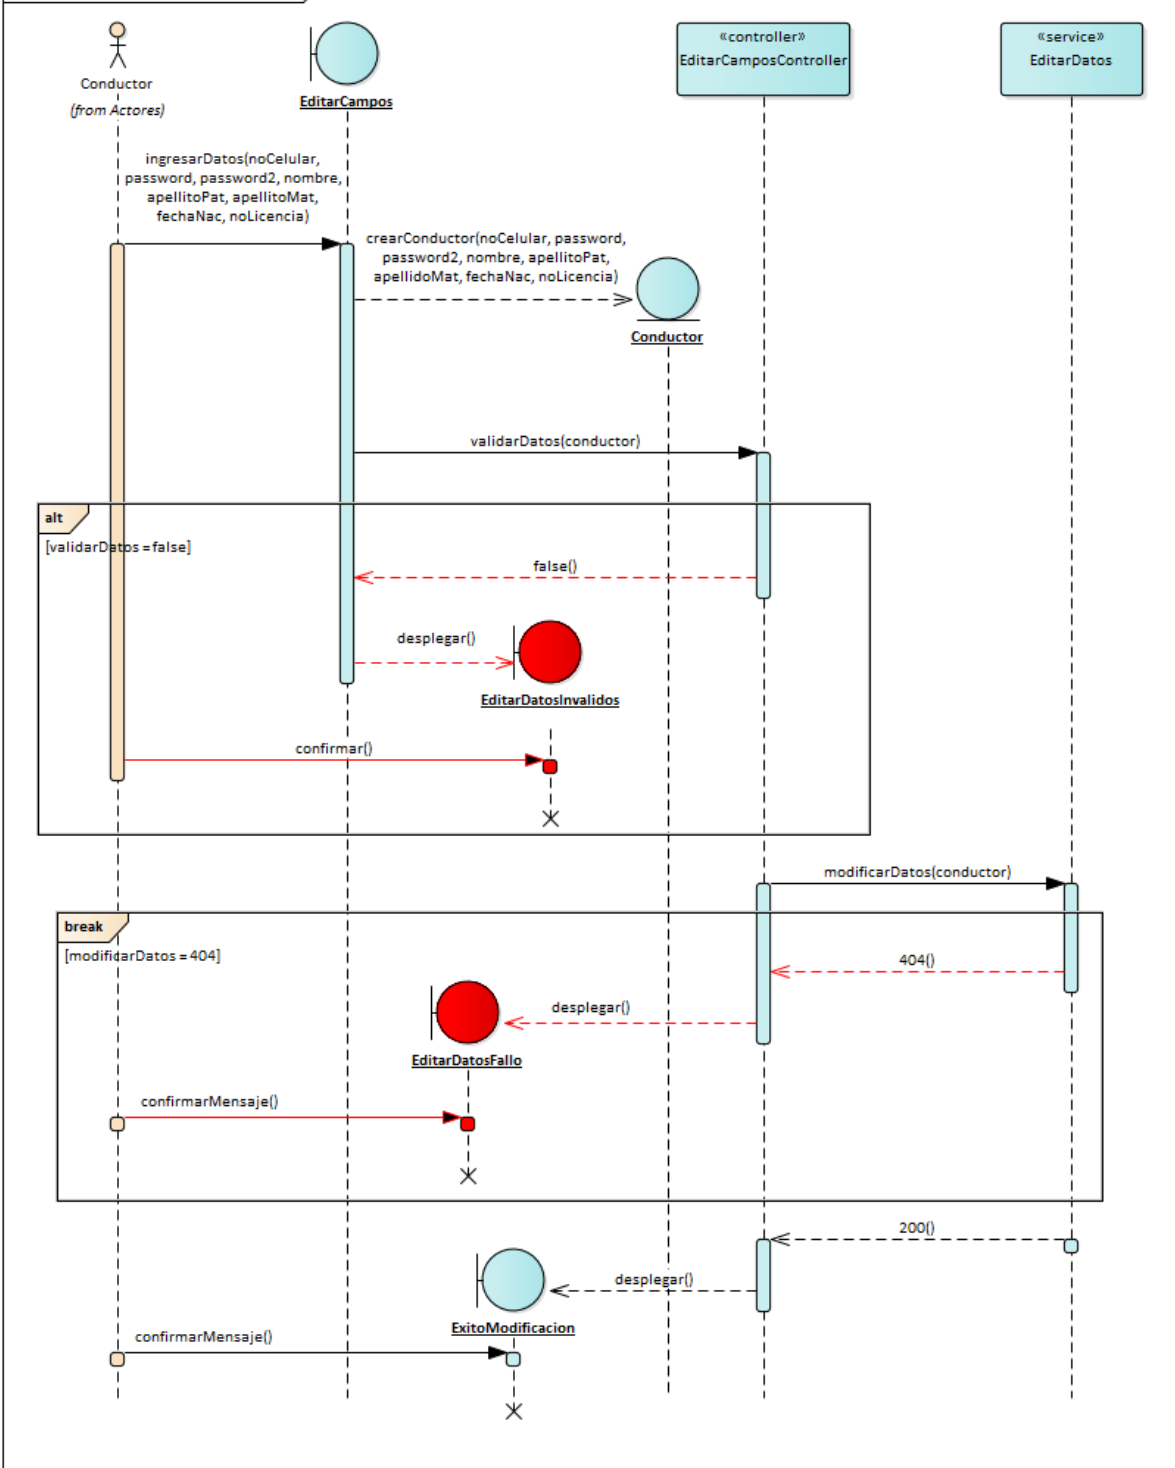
Conductor
(from Actores)

EditarCampos

«controller»
EditarCamposController

«service»
EditarDatos

ingresarDatos(noCelular, password, password2, nombre, apellitoPat, apellitoMat, fechaNac, noLicencia)

crearConductor(noCelular, password, password2, nombre, apellitoPat, apellidoMat, fechaNac, noLicencia)

Conductor

validarDatos(conductor)

alt

[validarDatos = false]

false()

desplegar()

EditarDatosInvalidos

confirmar()

modificarDatos(conductor)

break

[modificarDatos = 404]

404()

desplegar()

EditarDatosFallo

confirmarMensaje()

200()

desplegar()

ExitoModificacion

confirmarMensaje()